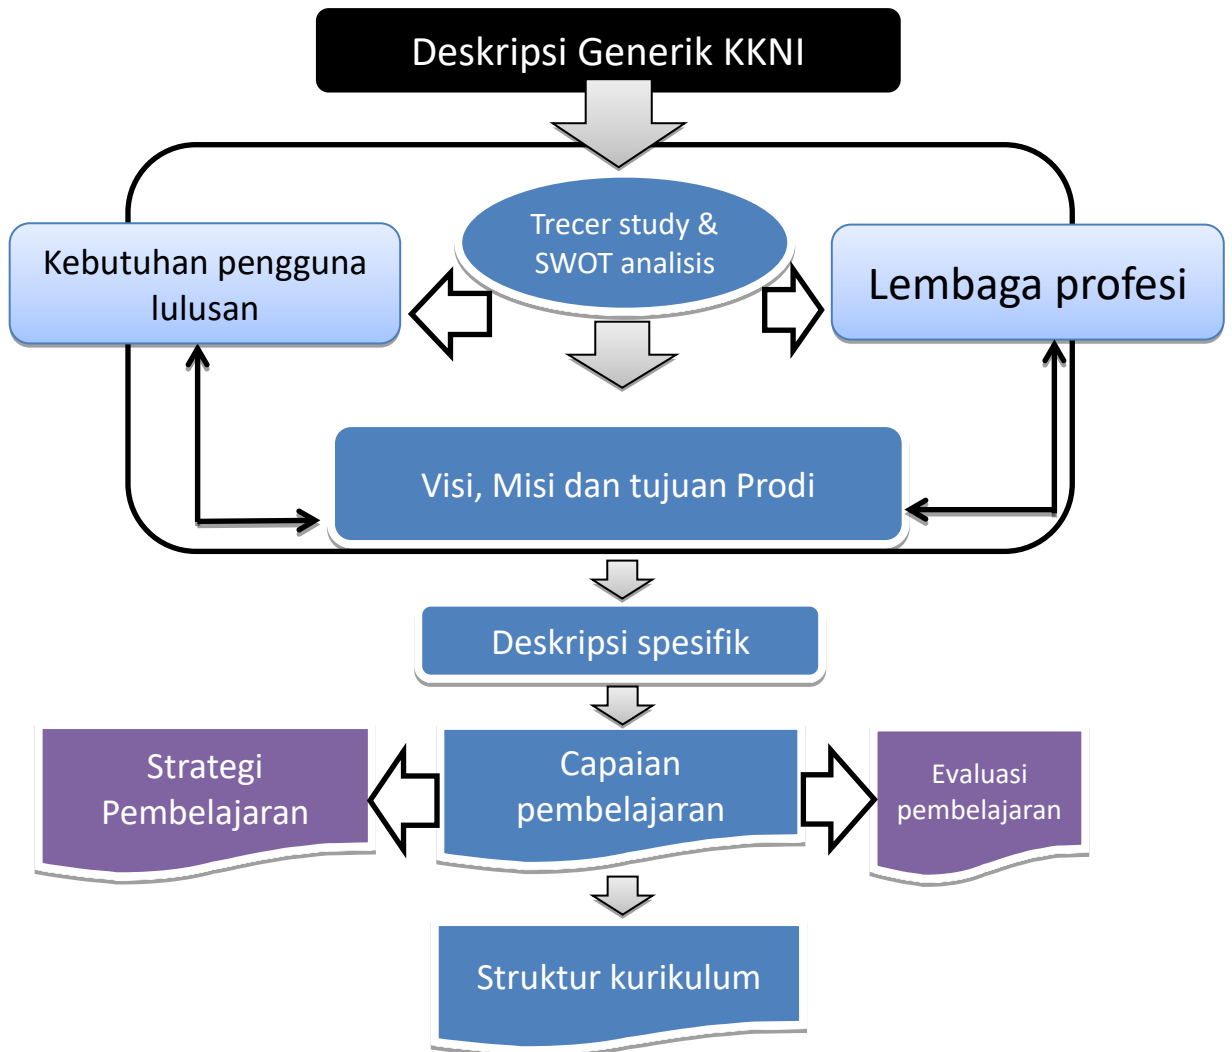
Deskripsi Generik KKNI

Kebutuhan pengguna lulusan

Trecer study & SWOT analisis

Lembaga profesi

Visi, Misi dan tujuan Prodi

Deskripsi spesifik

Strategi Pembelajaran

Capaian pembelajaran

Evaluasi pembelajaran

Struktur kurikulum